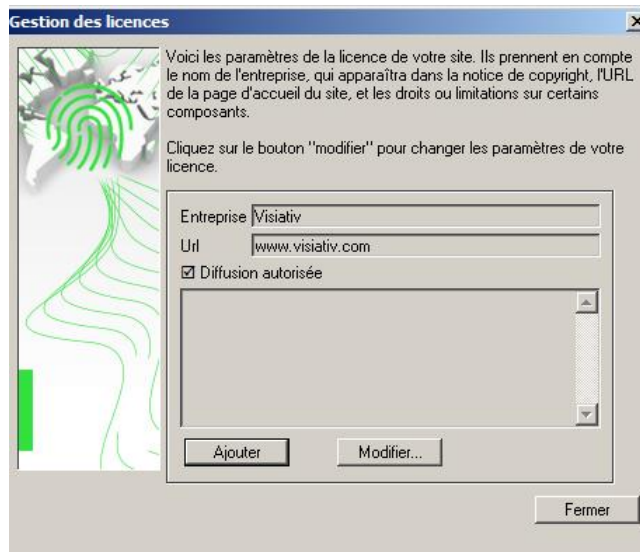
Gestion des licences

Voici les paramètres de la licence de votre site. Ils prennent en compte le nom de l'entreprise, qui apparaîtra dans la notice de copyright, l'URL de la page d'accueil du site, et les droits ou limitations sur certains composants.

Cliquez sur le bouton "modifier" pour changer les paramètres de votre licence.

Entreprise Visiativ
Url www.visiativ.com
☑ Diffusion autorisée

Ajouter
Modifier...

Fermer